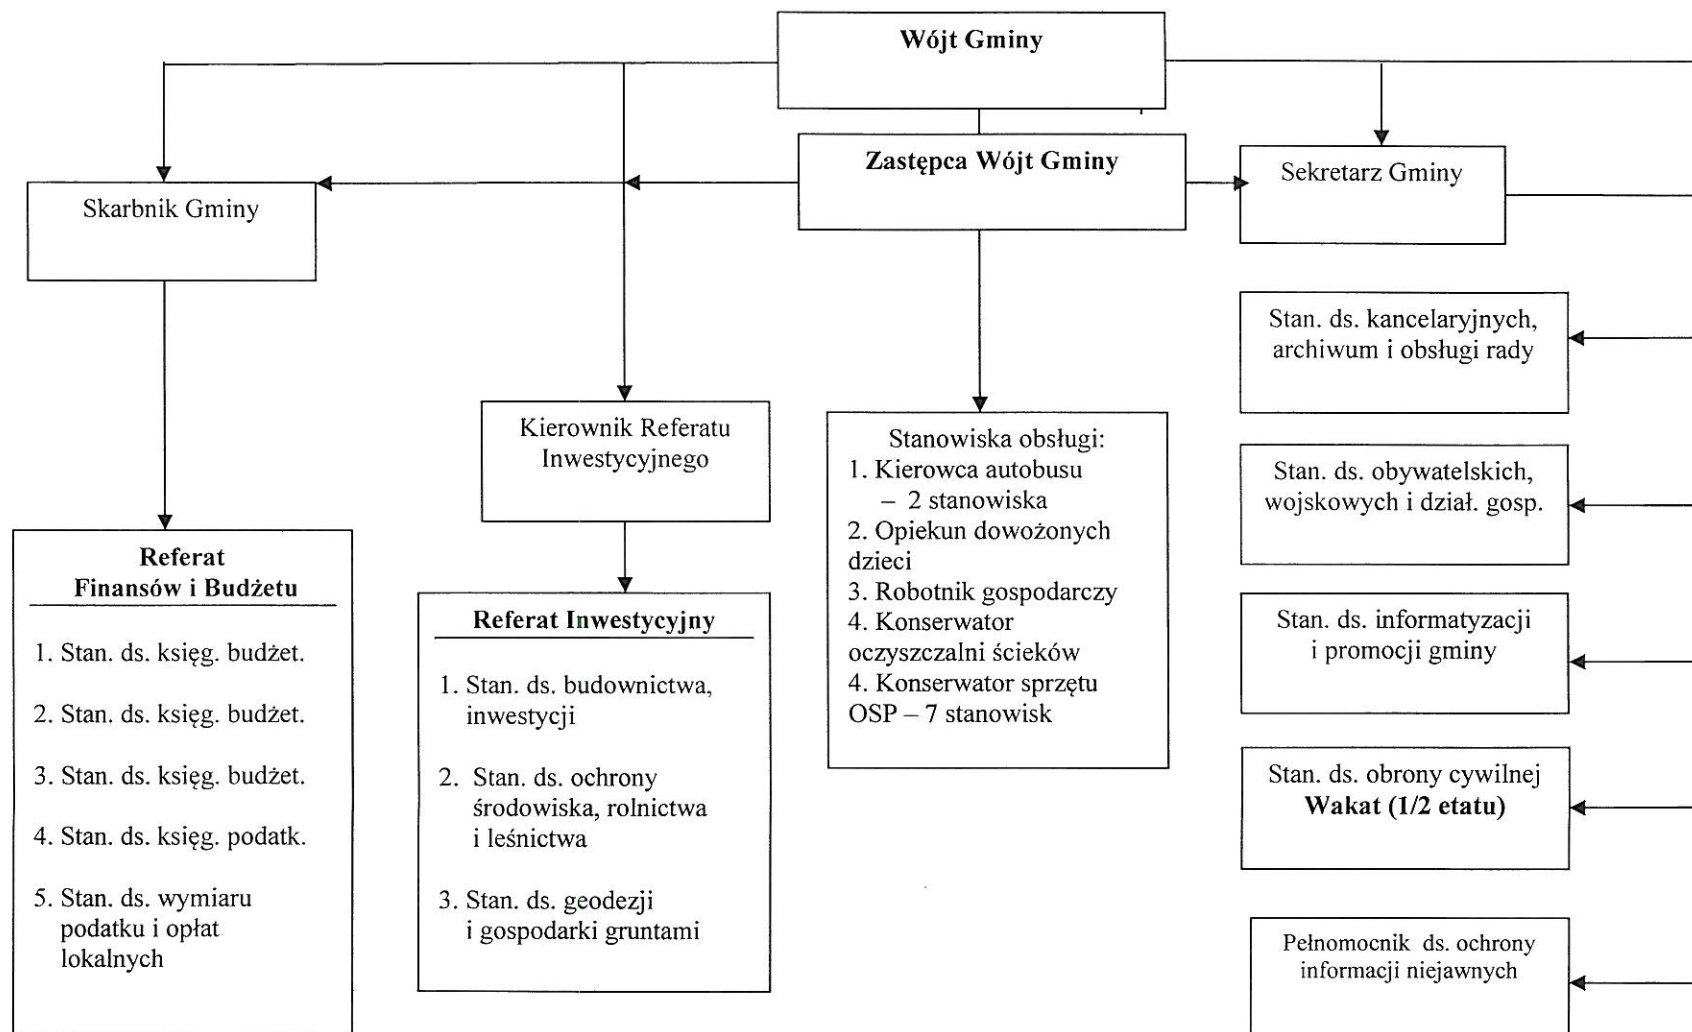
Wójt Gminy

Zastępca Wójt Gminy

Skarbnik Gminy

Sekretarz Gminy

Stan. ds. kancelaryjnych, archiwum i obsługi rady

Kierownik Referatu Inwestycyjnego

Stanowiska obsługi:
1. Kierowca autobusu – 2 stanowiska
2. Opiekun dowożonych dzieci
3. Robotnik gospodarczy
4. Konserwator oczyszczalni ścieków
4. Konserwator sprzętu OSP – 7 stanowisk

Stan. ds. obywatelskich, wojskowych i dział. gosp.

Referat Finansów i Budżetu

1. Stan. ds. księg. budżet.
2. Stan. ds. księg. budżet.
3. Stan. ds. księg. budżet.
4. Stan. ds. księg. podatk.
5. Stan. ds. wymiaru podatku i opłat lokalnych

Referat Inwestycyjny

1. Stan. ds. budownictwa, inwestycji
2. Stan. ds. ochrony środowiska, rolnictwa i leśnictwa
3. Stan. ds. geodezji i gospodarki gruntami

Stan. ds. informatyzacji i promocji gminy

Stan. ds. obrony cywilnej
Wakat (1/2 etatu)

Pełnomocnik ds. ochrony informacji niejawnych